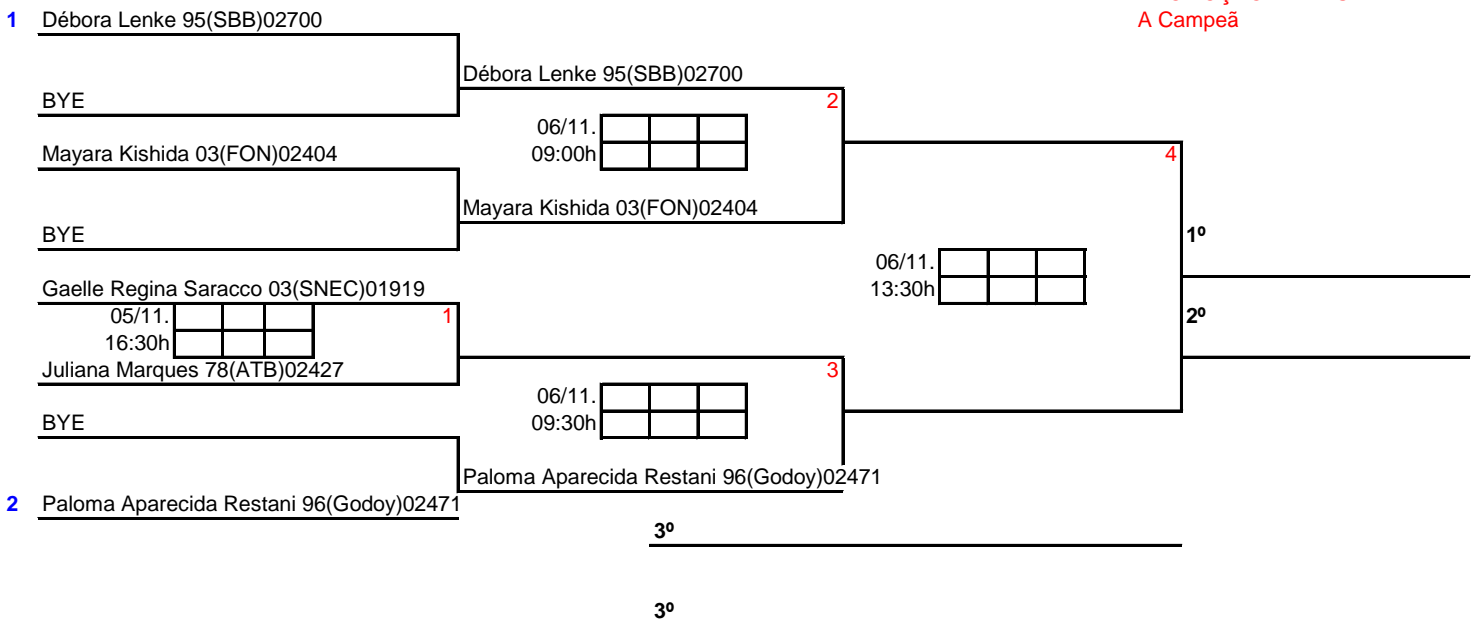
A Campeã

1 Débora Lenke 95(SBB)02700

BYE

Débora Lenke 95(SBB)02700

2

06/11.
09:00h

Mayara Kishida 03(FON)02404

BYE

Mayara Kishida 03(FON)02404

4

1º

06/11.
13:30h

Gaelle Regina Saracco 03(SNEC)01919

05/11.
16:30h

1

2º

Juliana Marques 78(ATB)02427

3

06/11.
09:30h

BYE

Paloma Aparecida Restani 96(Godoy)02471

2 Paloma Aparecida Restani 96(Godoy)02471

3º

3º